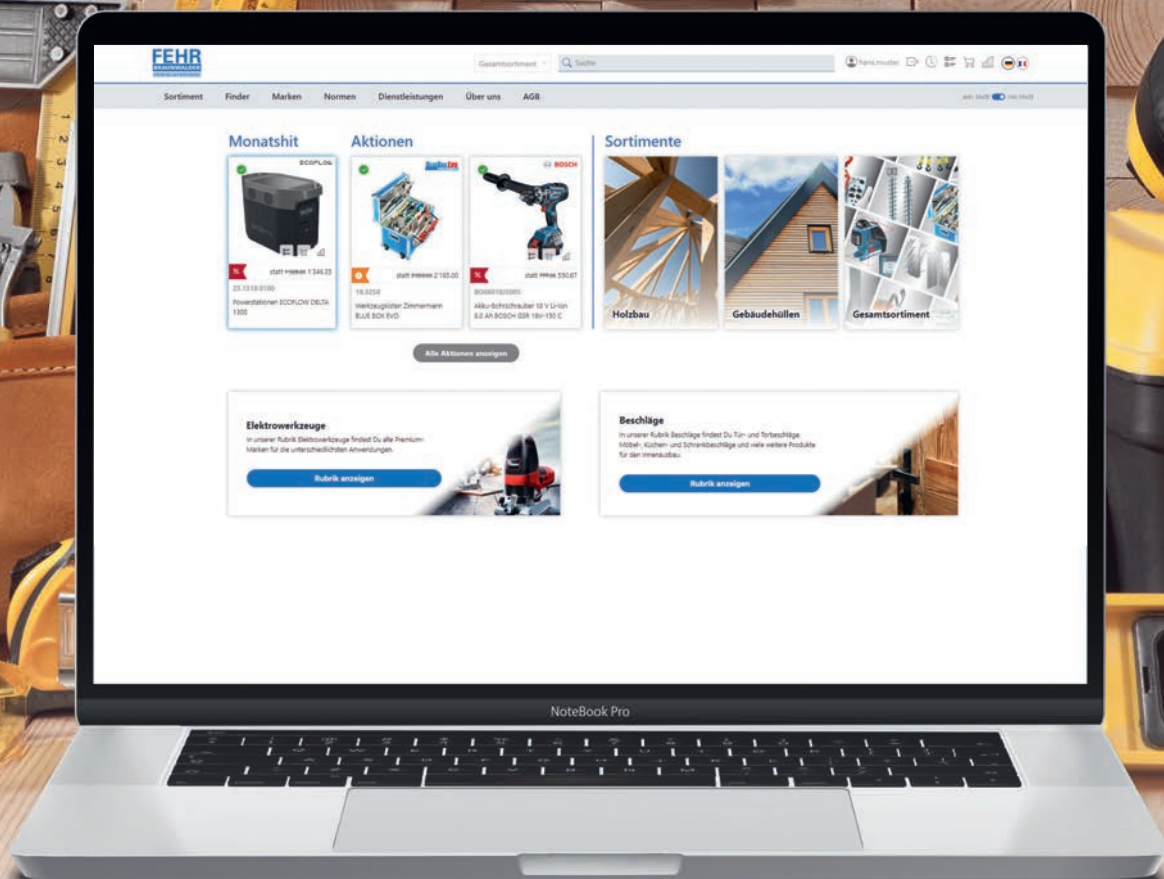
FEHR

Gesamtsortiment
Suche
hans muster

Sortiment Finder Marken Normen Dienstleistungen Über uns AGB

Monatshit

ECOFLOW
statt 1'346.35
23.1510.0100
Powerstationen ECOFLOW DELTA 1300

Aktionen

statt 2'185.00
19.3250
Werkzeugkisten Zimmermann BLUE BOX EVO

BOSCH
statt 350.67
Akku-Bohrschrauber 18 V Li-Ion 5.0 Ah BOSCH GSR 18V-150 C

Alle Aktionen anzeigen

Sortimente

Holzbau
Gebäudehüllen
Gesamtsortiment

Elektrowerkzeuge
In unserer Rubrik Elektrowerkzeuge findest Du alle Premium-Marken für die unterschiedlichsten Anwendungen.
Rubrik anzeigen

Beschläge
In unserer Rubrik Beschläge findest Du Tür- und Torbeschläge, Möbel-, Küchen- und Schrankbeschläge und viele weitere Produkte für den Innenausbau.
Rubrik anzeigen

NoteBook Pro